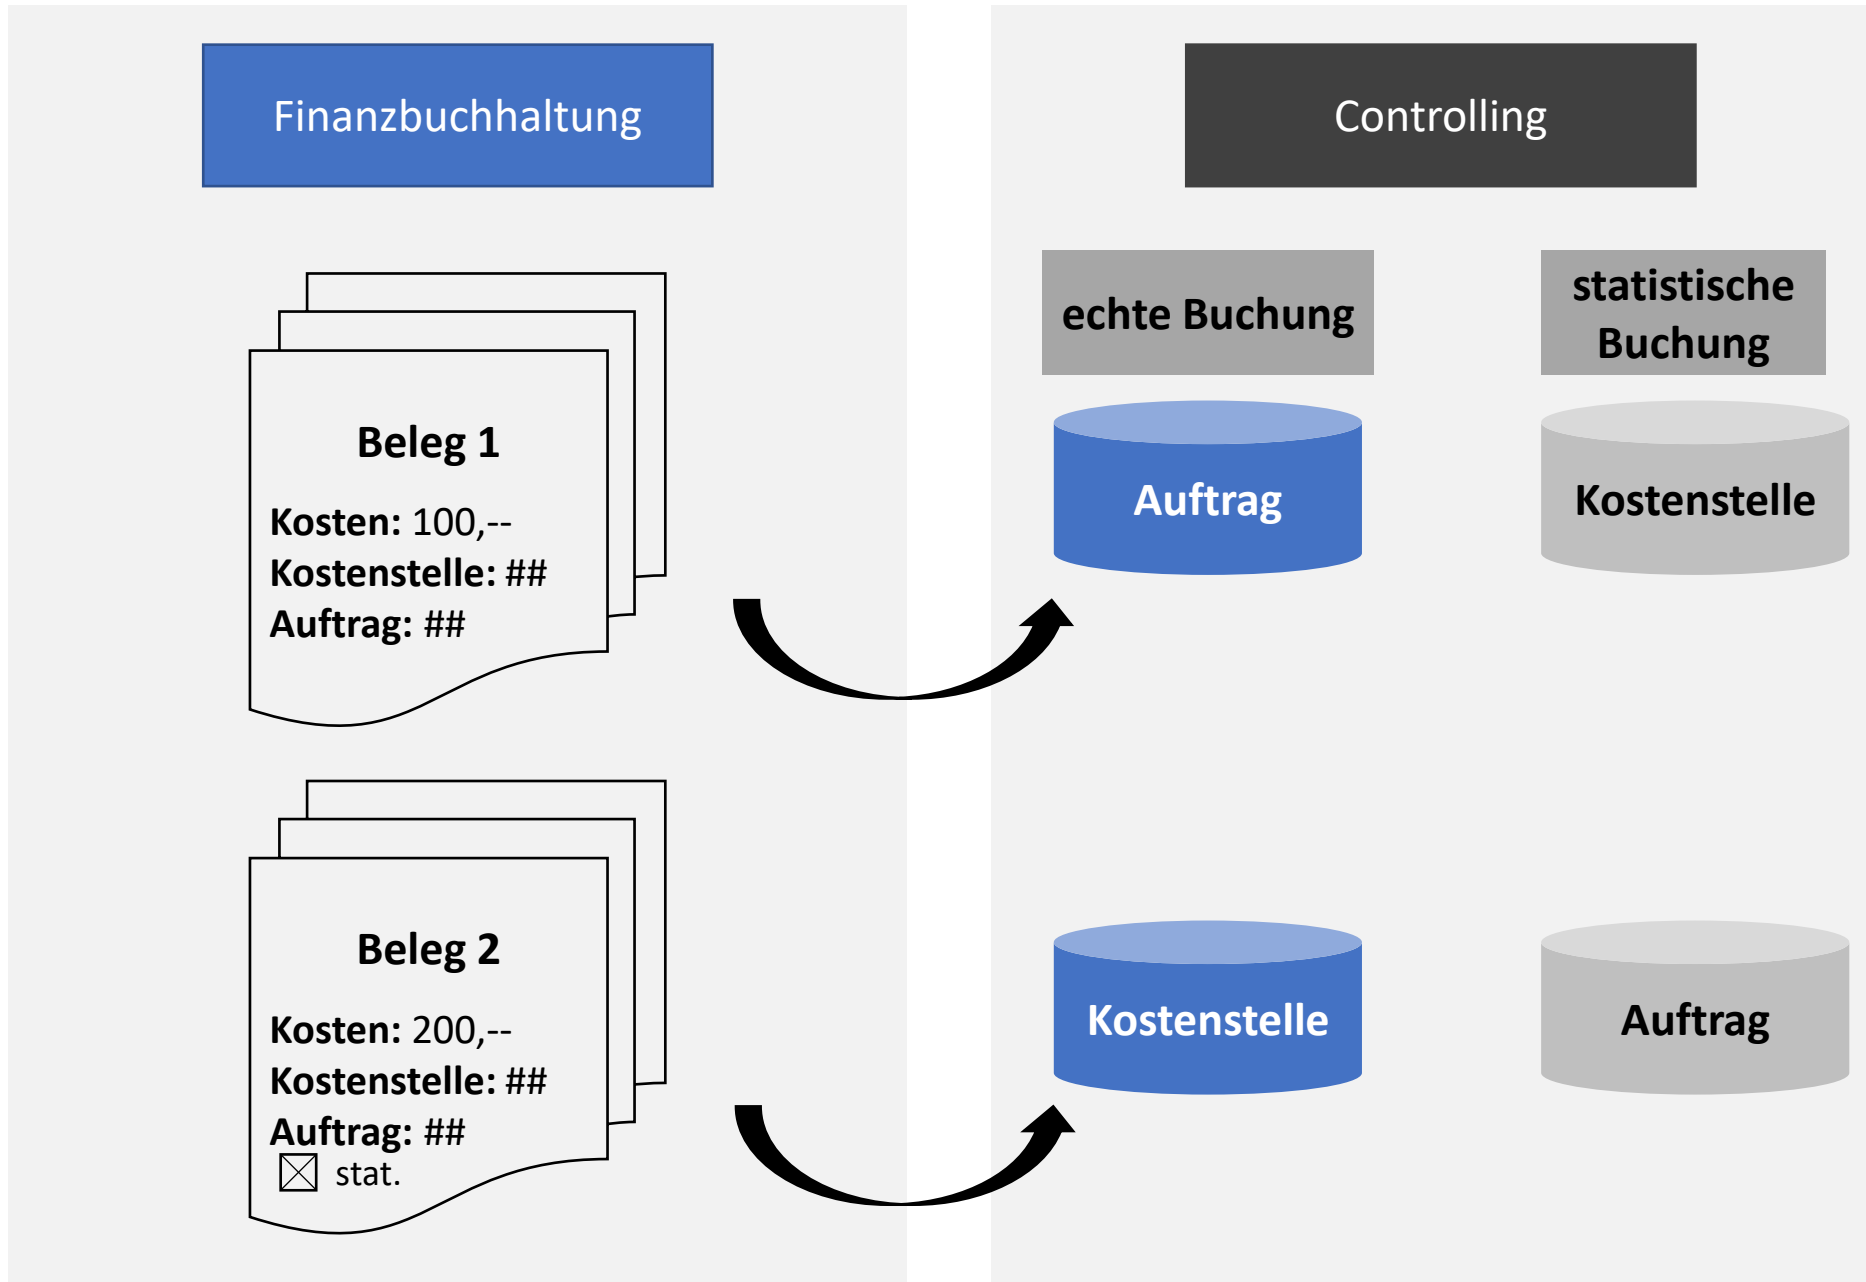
Finanzbuchhaltung

Controlling

echte Buchung

statistische Buchung

Beleg 1

Kosten: 100,--
Kostenstelle: ##
Auftrag: ##

Auftrag

Kostenstelle

Beleg 2

Kosten: 200,--
Kostenstelle: ##
Auftrag: ##
☒ stat.

Kostenstelle

Auftrag